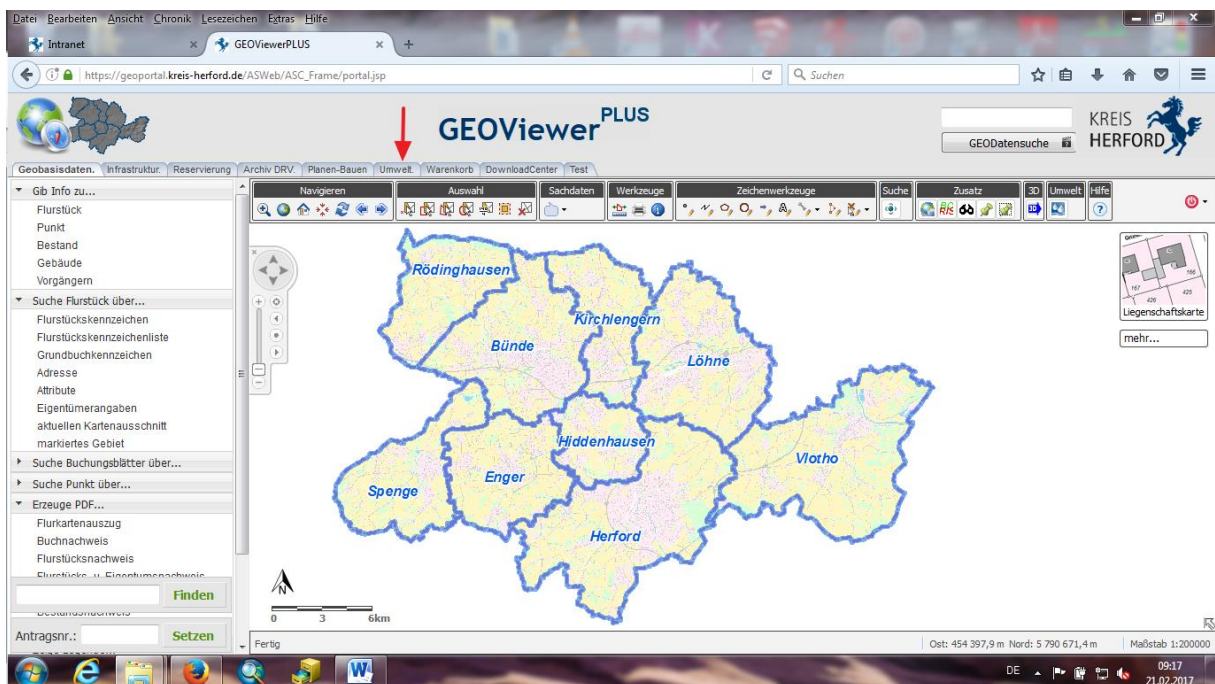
Datei Bearbeiten Ansicht Chronik Lesezeichen Extras Hilfe

Intranet × GEOViewerPLUS × +

https://geoportal.kreis-herford.de/ASWeb/ASC_Frame/portal.jsp

Suchen

GEOViewer$^{PLUS}$

GEODatensuche

KREIS HERFORD

Geobasisdaten. Infrastruktur. Reservierung Archiv DRV. Planen-Bauen Umwelt. Warenkorb DownloadCenter Test

Navigieren Auswahl Sachdaten Werkzeuge Zeichenwerkzeuge Suche Zusatz 3D Umwelt Hilfe

Gib Info zu...
Flurstück
Punkt
Bestand
Gebäude
Vorgängern
Suche Flurstück über...
Flurstückskennzeichen
Flurstückskennzeichenliste
Grundbuchkennzeichen
Adresse
Attribute
Eigentümerangaben
aktuellen Kartenausschnitt
markiertes Gebiet
Suche Buchungsblätter über...
Suche Punkt über...
Erzeuge PDF...
Flurkartenauszug
Buchnachweis
Flurstücksnachweis
Flurstücks- u. Eigentumsnachweis
Bestandsnachweis

Finden

Antragsnr.: Setzen

Rödinghausen
Kirchlengern
Bünde
Löhne
Hiddenhausen
Vlotho
Enger
Spenge
Herford

0 3 6km

Liegenschaftskarte
mehr...

Fertig

Ost: 454 397,9 m Nord: 5 790 671,4 m Maßstab 1:200000

DE 09:17 21.02.2017